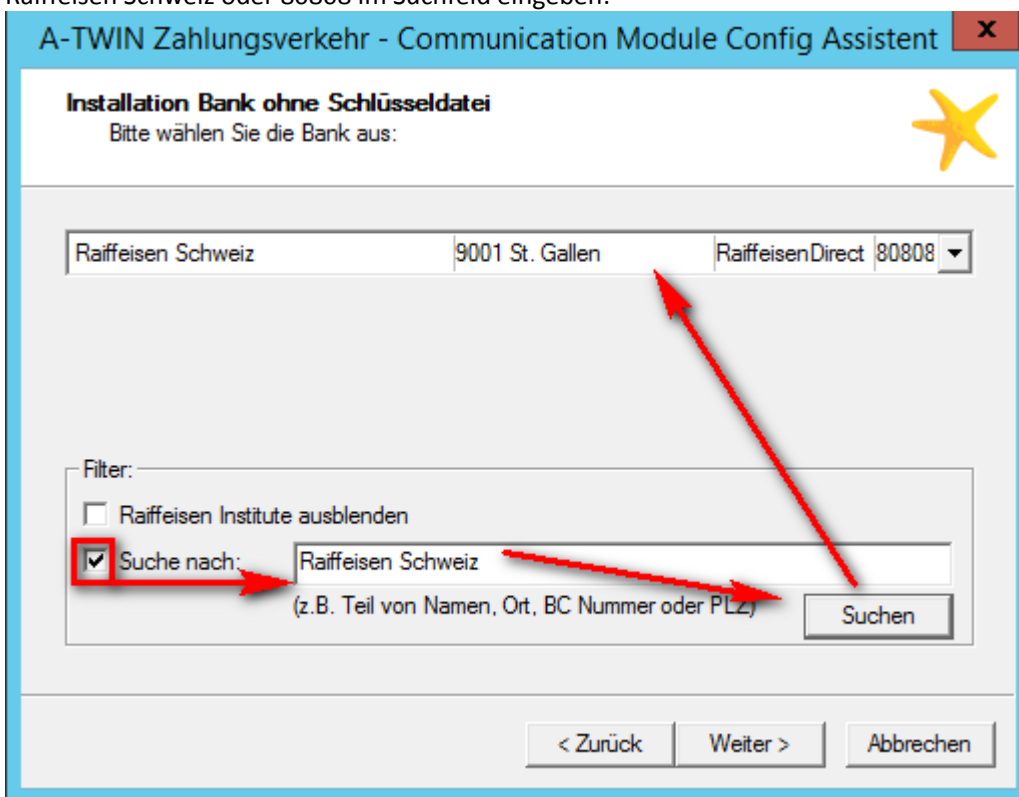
Raiffeisen Schweiz oder 80808 im Suchfeld eingeben.

A-TWIN Zahlungsverkehr - Communication Module Config Assistent

x

Installation Bank ohne Schlüsseldatei
Bitte wählen Sie die Bank aus:

| Raiffeisen Schweiz | 9001 St. Gallen | RaiffeisenDirect | 80808 |
|---|---|---|---|

Filter:

Raiffeisen Institute ausblenden

Suche nach: Raiffeisen Schweiz

(z.B. Teil von Namen, Ort, BC Nummer oder PLZ)

Suchen

< Zurück

Weiter >

Abbrechen